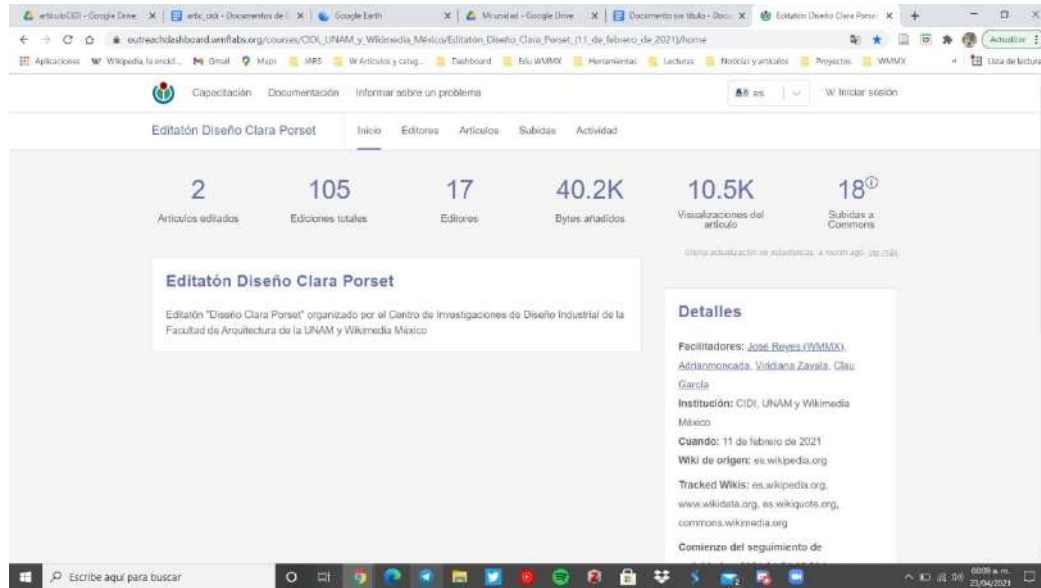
articulo CIDI - Google Drive | artic cidi - Documentos de | Google Earth | Mi unidad - Google Drive | Documento sin título - Docs | Editatón Diseño Clara Porset

outreachdashboard.wmflabs.org/courses/CIDI_UNAM_y_Wikimedia_México/Editatón_Diseño_Clara_Porset_(11_de_febrero_de_2021)/home

Actualizar

Aplicaciones | Wikipedia, la encicl... | Gmail | Maps | IARS | W Artículos y categ... | Dashboard | Edu WMMX | Herramientas | Lecturas | Noticias y artículos | Proyectos | WMMX | Lista de lectura

Capacitación | Documentación | Informar sobre un problema | es | Iniciar sesión

Editatón Diseño Clara Porset | Inicio | Editores | Artículos | Subidas | Actividad

2 Artículos editados | 105 Ediciones totales | 17 Editores | 40.2K Bytes añadidos | 10.5K Visualizaciones del artículo | 18 Subidas a Commons

Última actualización de estadísticas: a month ago. ver más

Editatón Diseño Clara Porset

Editatón "Diseño Clara Porset" organizado por el Centro de Investigaciones de Diseño Industrial de la Facultad de Arquitectura de la UNAM y Wikimedia México

Detalles

Facilitadores: José Reyes (WMMX), Adrianmoncada, Viridiana Zavala, Clau Garcia

Institución: CIDI, UNAM y Wikimedia México

Cuando: 11 de febrero de 2021

Wiki de origen: es.wikipedia.org

Tracked Wikis: es.wikipedia.org, www.wikidata.org, es.wikiquote.org, commons.wikimedia.org

Comienzo del seguimiento de

Escribe aquí para buscar

00:09 a. m. 23/04/2021